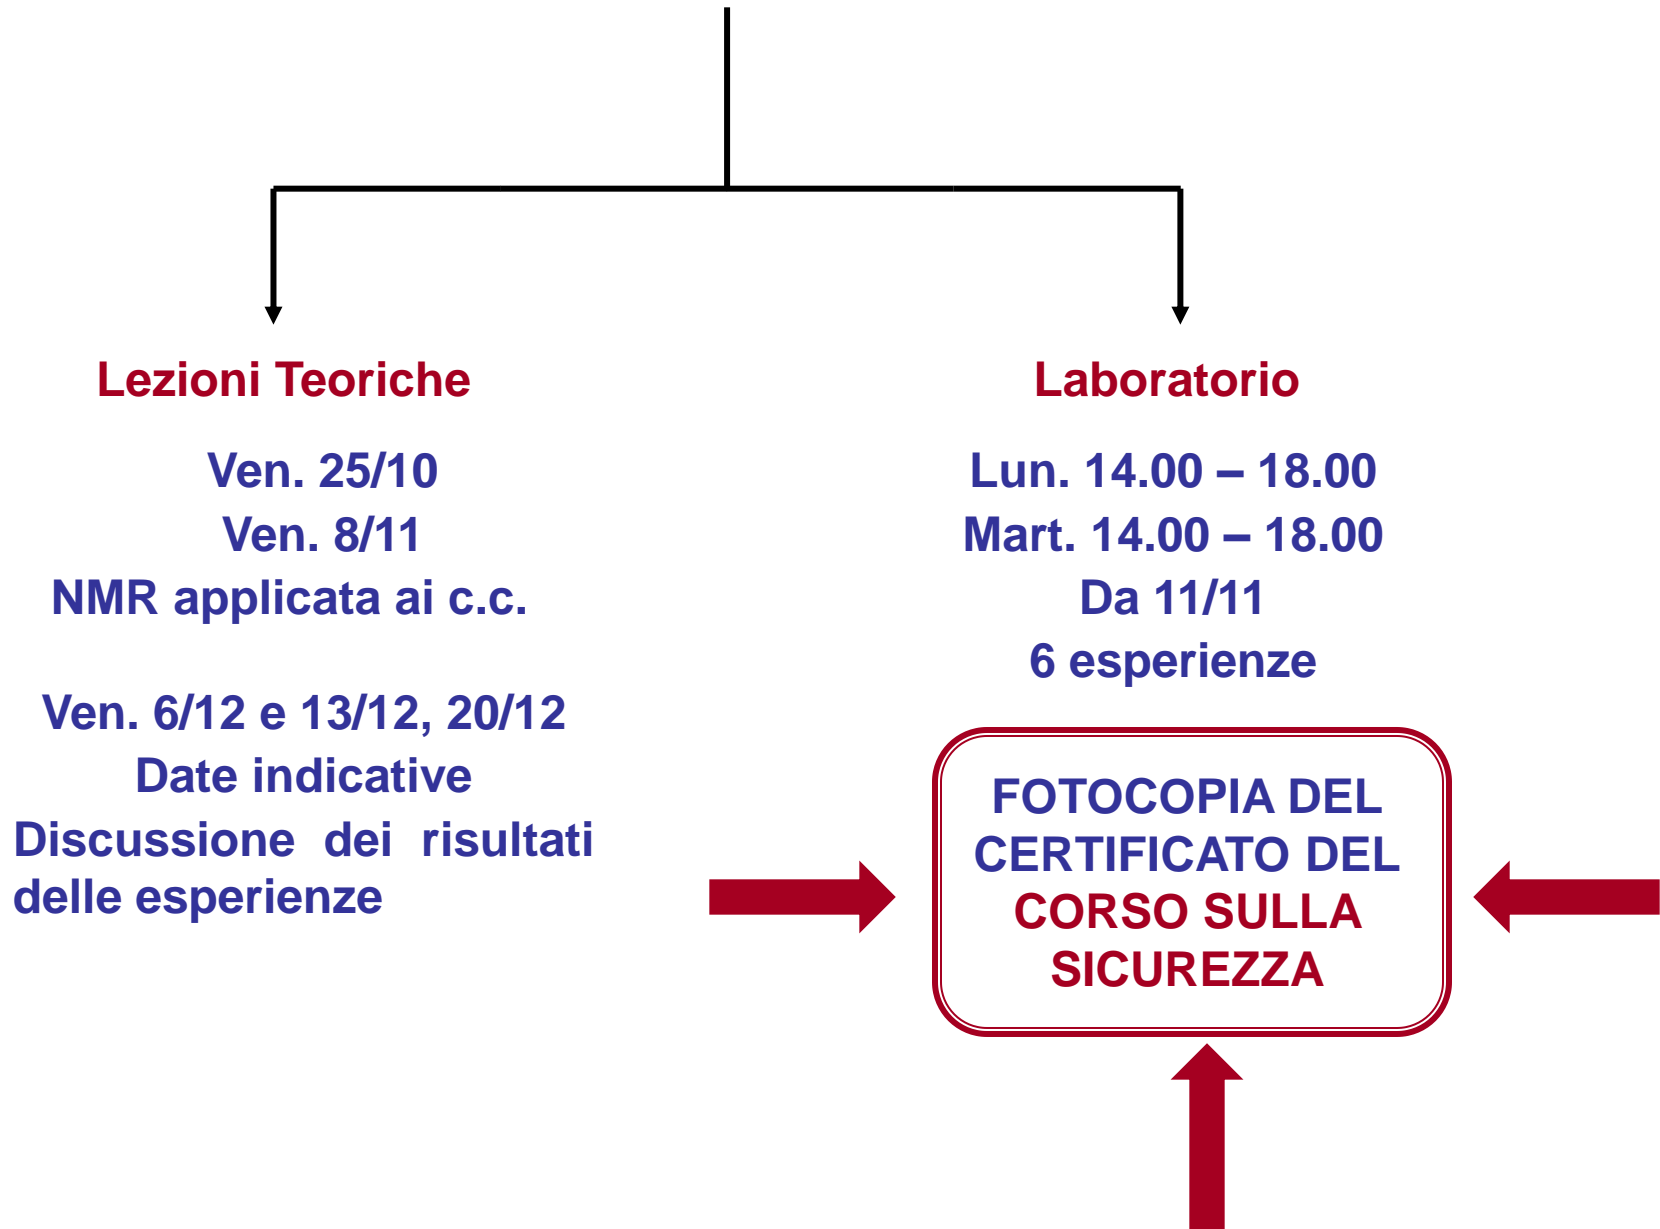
Lezioni Teoriche

Ven. 25/10
Ven. 8/11
NMR applicata ai c.c.

Ven. 6/12 e 13/12, 20/12
Date indicative
Discussione dei risultati delle esperienze

Laboratorio

Lun. 14.00 – 18.00
Mart. 14.00 – 18.00
Da 11/11
6 esperienze

FOTOCOPIA DEL CERTIFICATO DEL CORSO SULLA SICUREZZA